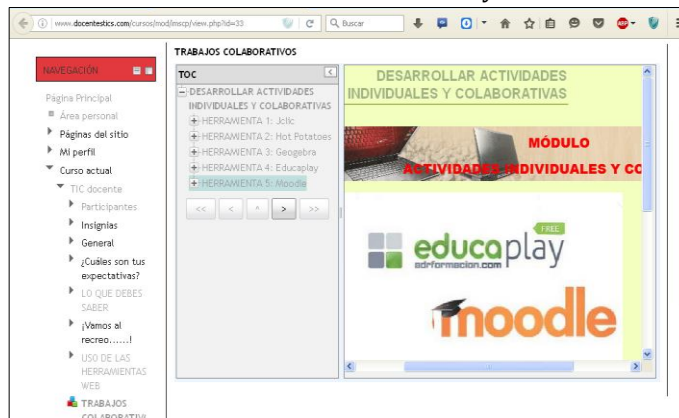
www.docentestics.com/cursos/mod/imscp/view.php?id=33

Buscar

NAVEGACIÓN

Página Principal

Área personal

Páginas del sitio

Mi perfil

Curso actual

TIC docente

Participantes

Insignias

General

¿Cuáles son tus expectativas?

LO QUE DEBES SABER

¡Vamos al recreo......!

USO DE LAS HERRAMIENTAS WEB

TRABAJOS COLABORATIVOS

TRABAJOS COLABORATIVOS

TOC

DESARROLLAR ACTIVIDADES INDIVIDUALES Y COLABORATIVAS

HERRAMIENTA 1: Jclic

HERRAMIENTA 2: Hot Potatoes

HERRAMIENTA 3: Geogebra

HERRAMIENTA 4: Educaplay

HERRAMIENTA 5: Moodle

<< < ^ > >>

DESARROLLAR ACTIVIDADES INDIVIDUALES Y COLABORATIVAS

MÓDULO

ACTIVIDADES INDIVIDUALES Y CO

FREE

educaplay

adrformacion.com

moodle